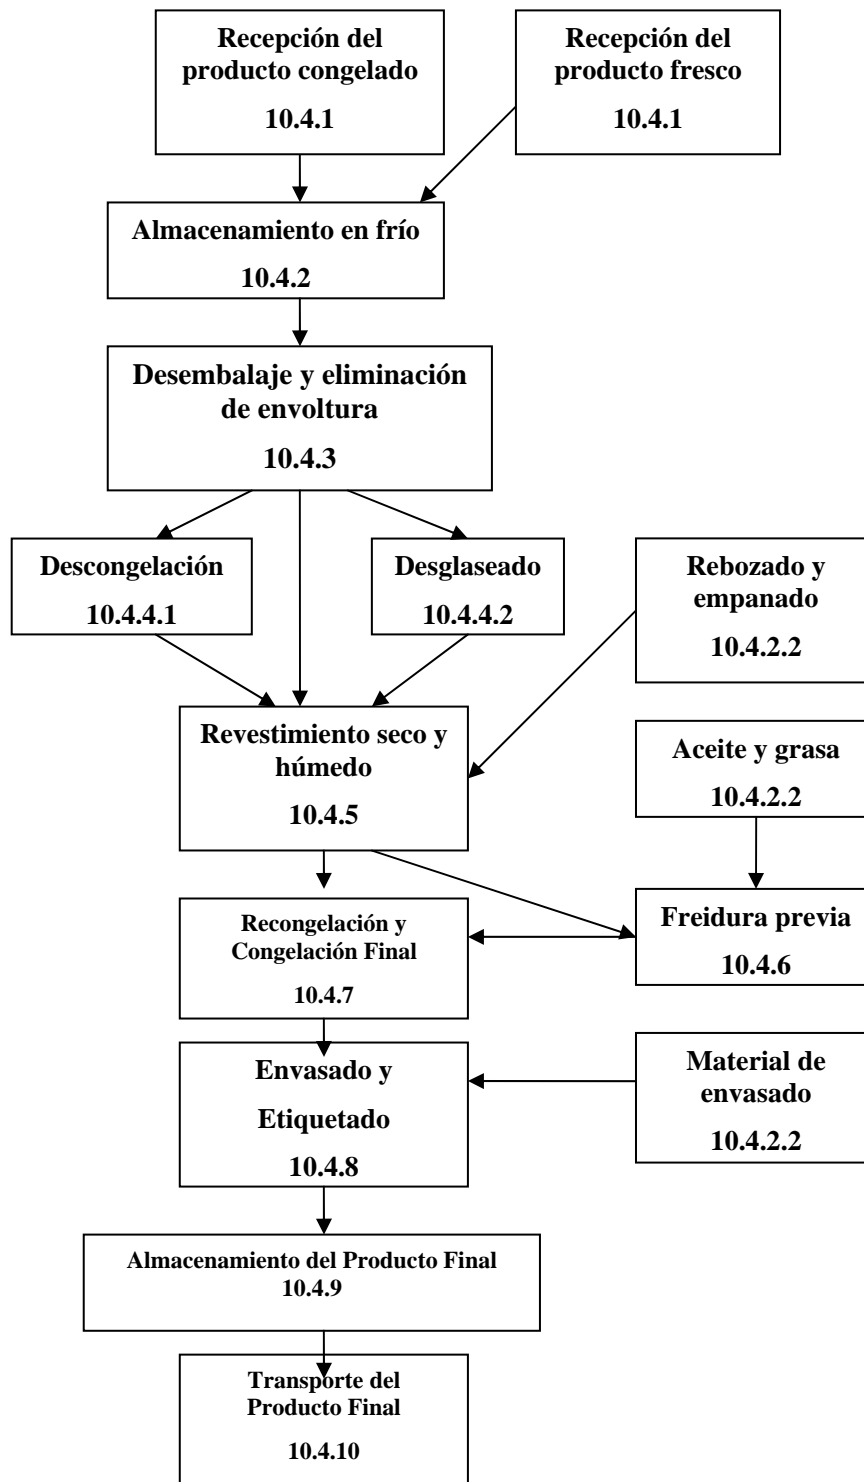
Recepción del producto congelado

10.4.1

Recepción del producto fresco

10.4.1

Almacenamiento en frío

10.4.2

Desembalaje y eliminación de envoltura

10.4.3

Descongelación

10.4.4.1

Desglaseado

10.4.4.2

Rebozado y empanado

10.4.2.2

Revestimiento seco y húmedo

10.4.5

Aceite y grasa

10.4.2.2

Recongelación y Congelación Final

10.4.7

Freidura previa

10.4.6

Envasado y

Etiquetado

10.4.8

Material de envasado

10.4.2.2

Almacenamiento del Producto Final
10.4.9

Transporte del Producto Final

10.4.10